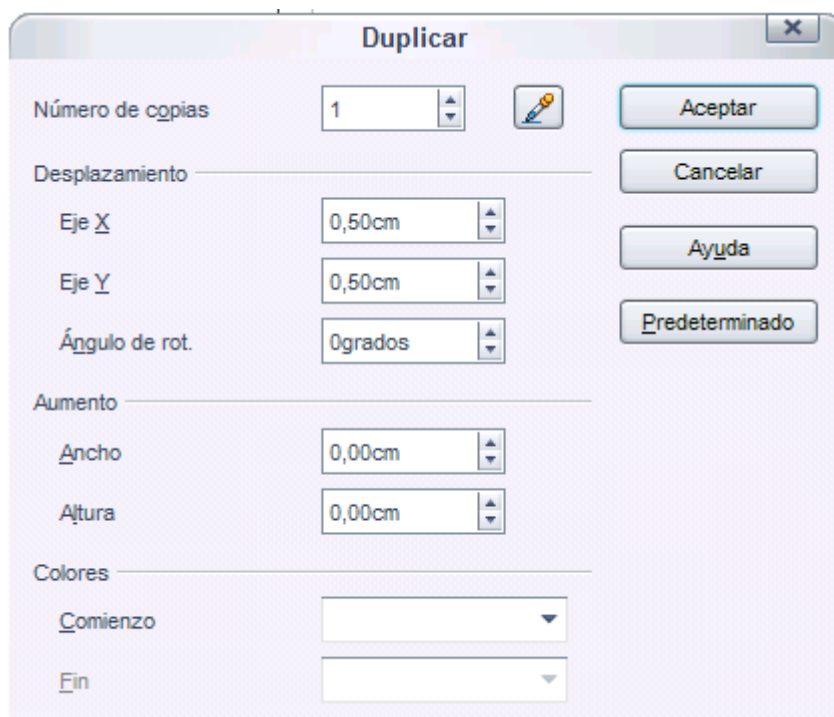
Duplicar

Número de copias 1

Aceptar

Cancelar

Ayuda

Predeterminado

Desplazamiento

Eje X 0,50cm

Eje Y 0,50cm

Ángulo de rot. 0grados

Aumento

Ancho 0,00cm

Altura 0,00cm

Colores

Comienzo

Fin